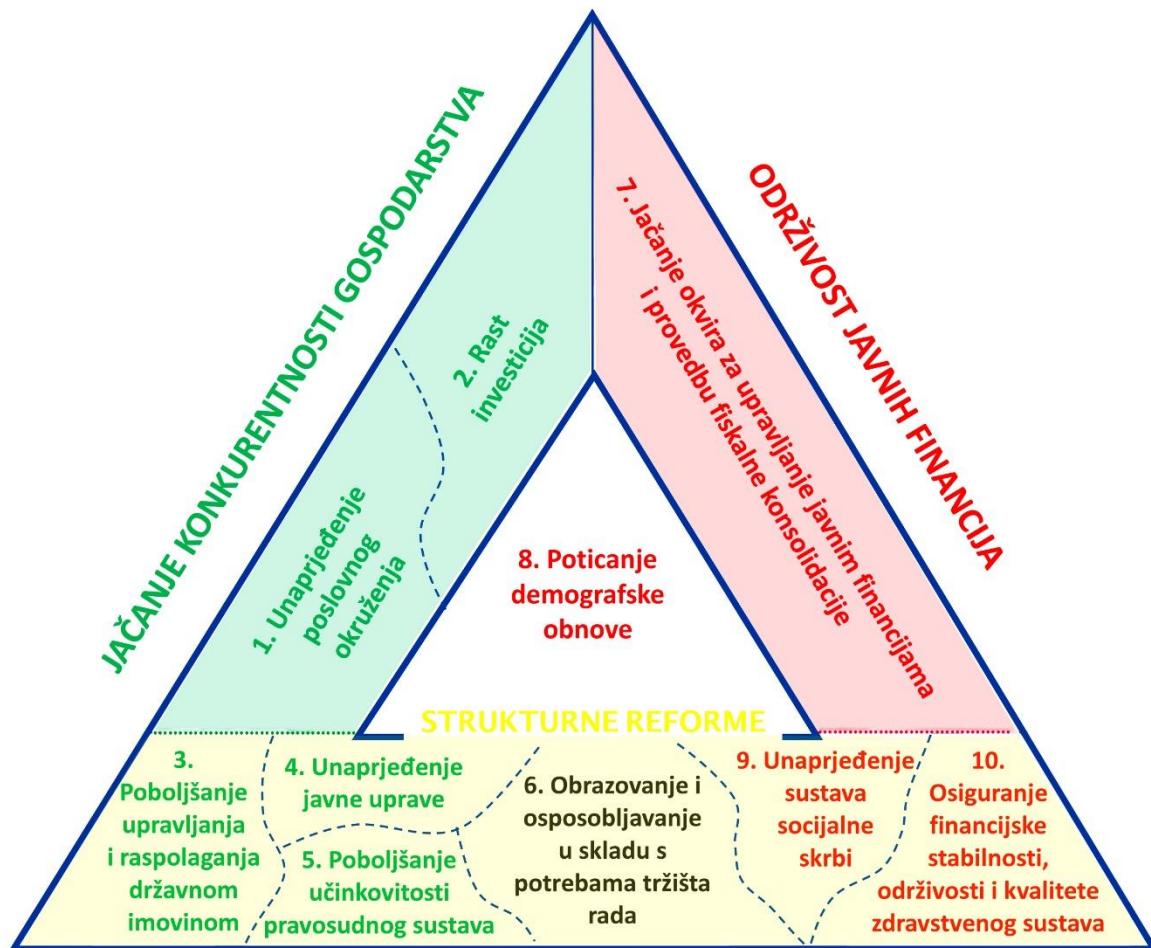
JAČANJE KONKURENTNOSTI GOSPODARSTVA

2. Rast investicija

1. Unaprjeđenje poslovnog okruženja

ODRŽIVOST JAVNIH FINANCIJA

7. Jačanje okvira za upravljanje javnim financijama i provedbu fiskalne konsolidacije

8. Poticanje demografske obnove

STRUKTURNE REFORME

3. Poboljšanje upravljanja i raspolaganja državnom imovinom

4. Unaprjeđenje javne uprave

5. Poboljšanje učinkovitosti pravosudnog sustava

6. Obrazovanje i osposobljavanje u skladu s potrebama tržišta rada

9. Unaprjeđenje sustava socijalne skrbi

10. Osiguranje financijske stabilnosti, održivosti i kvalitete zdravstvenog sustava